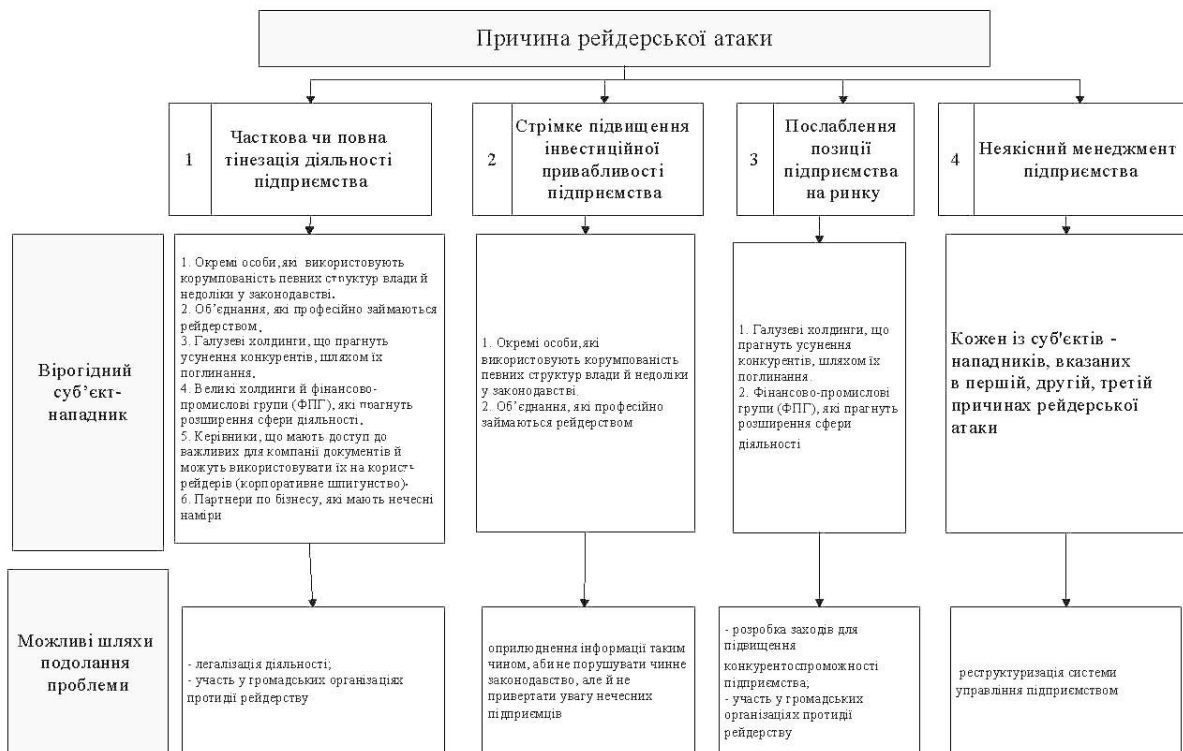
Причина рейдерської атаки

1 Часткова чи повна тінезація діяльності підприємства

2 Стрімке підвищення інвестиційної привабливості підприємства

3 Послаблення позиції підприємства на ринку

4 Неякісний менеджмент підприємства

Вірогідний суб'єкт-нападник

1. Окремі особи, які використовують корумпованість певних структур влади й недоліки у законодавстві.
2. Об'єднання, які професійно займаються рейдерством.
3. Галузеві холдинги, що прагнуть усунення конкурентів, шляхом їх поглинання.
4. Великі холдинги й фінансово-промислові групи (ФПГ), які прагнуть розширення сфери діяльності.
5. Керівники, що мають доступ до важливих для компанії документів й можуть використовувати їх на користь рейдерів (корпоративне шпигунство).
6. Партнери по бізнесу, які мають нечесні наміри

1. Окремі особи, які використовують корумпованість певних структур влади й недоліки у законодавстві.
2. Об'єднання, які професійно займаються рейдерством

1. Галузеві холдинги, що прагнуть усунення конкурентів, шляхом їх поглинання.
2. Фінансово-промислові групи (ФПГ), які прагнуть розширення сфери діяльності

Кожен із суб'єктів - нападників, вказаних в першій, другій, третій причинах рейдерської атаки

Можливі шляхи подолання проблеми

- легалізація діяльності;
- участь у громадських організаціях протидії рейдерству

оприлюднення інформації таким чином, аби не порушувати чинне законодавство, але й не привертати увагу нечесних підприємців

- розробка заходів для підвищення конкурентоспроможності підприємства;
- участь у громадських організаціях протидії рейдерству

реструктуризація системи управління підприємством